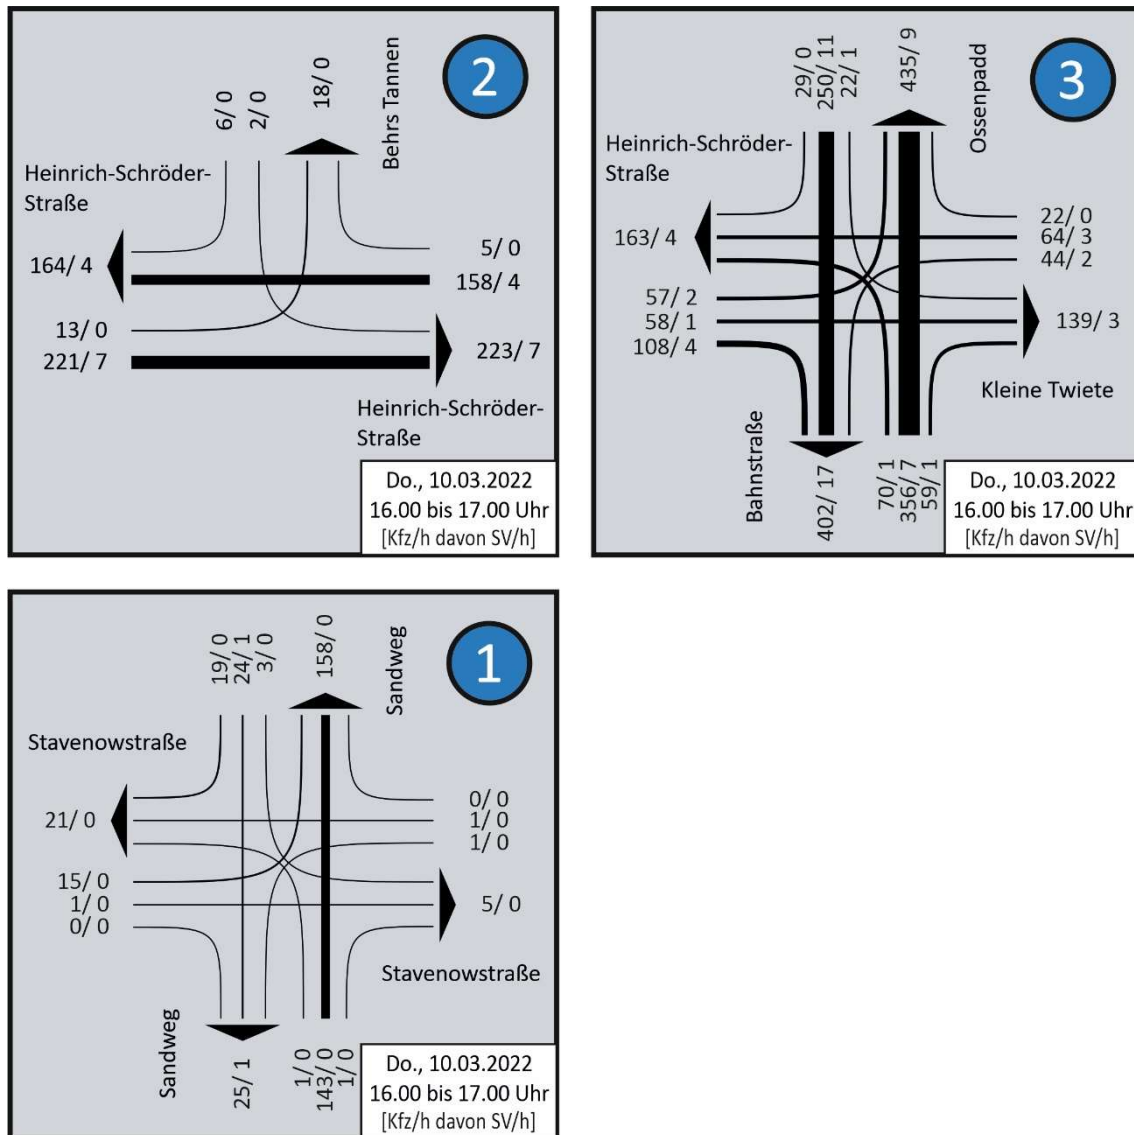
2

6/0
2/0
18/0
Behrs Tannen

Heinrich-Schröder-Straße

164/ 4
5/ 0
158/ 4
13/ 0
221/ 7
223/ 7

Heinrich-Schröder-Straße

Do., 10.03.2022
16.00 bis 17.00 Uhr
[Kfz/h davon SV/h]

3

29/ 0
250/ 11
22/ 1
435/ 9
Ossenpadd

Heinrich-Schröder-Straße

163/ 4
22/ 0
64/ 3
44/ 2
57/ 2
58/ 1
108/ 4
139/ 3

Kleine Twiete

Bahnstraße
402/ 17
70/ 1
356/ 7
59/ 1

Do., 10.03.2022
16.00 bis 17.00 Uhr
[Kfz/h davon SV/h]

1

19/ 0
24/ 1
3/ 0
158/ 0
Sandweg

Stavenowstraße

21/ 0
0/ 0
1/ 0
1/ 0
15/ 0
1/ 0
0/ 0
5/ 0

Stavenowstraße

Sandweg
25/ 1
1/ 0
143/ 0
1/ 0

Do., 10.03.2022
16.00 bis 17.00 Uhr
[Kfz/h davon SV/h]